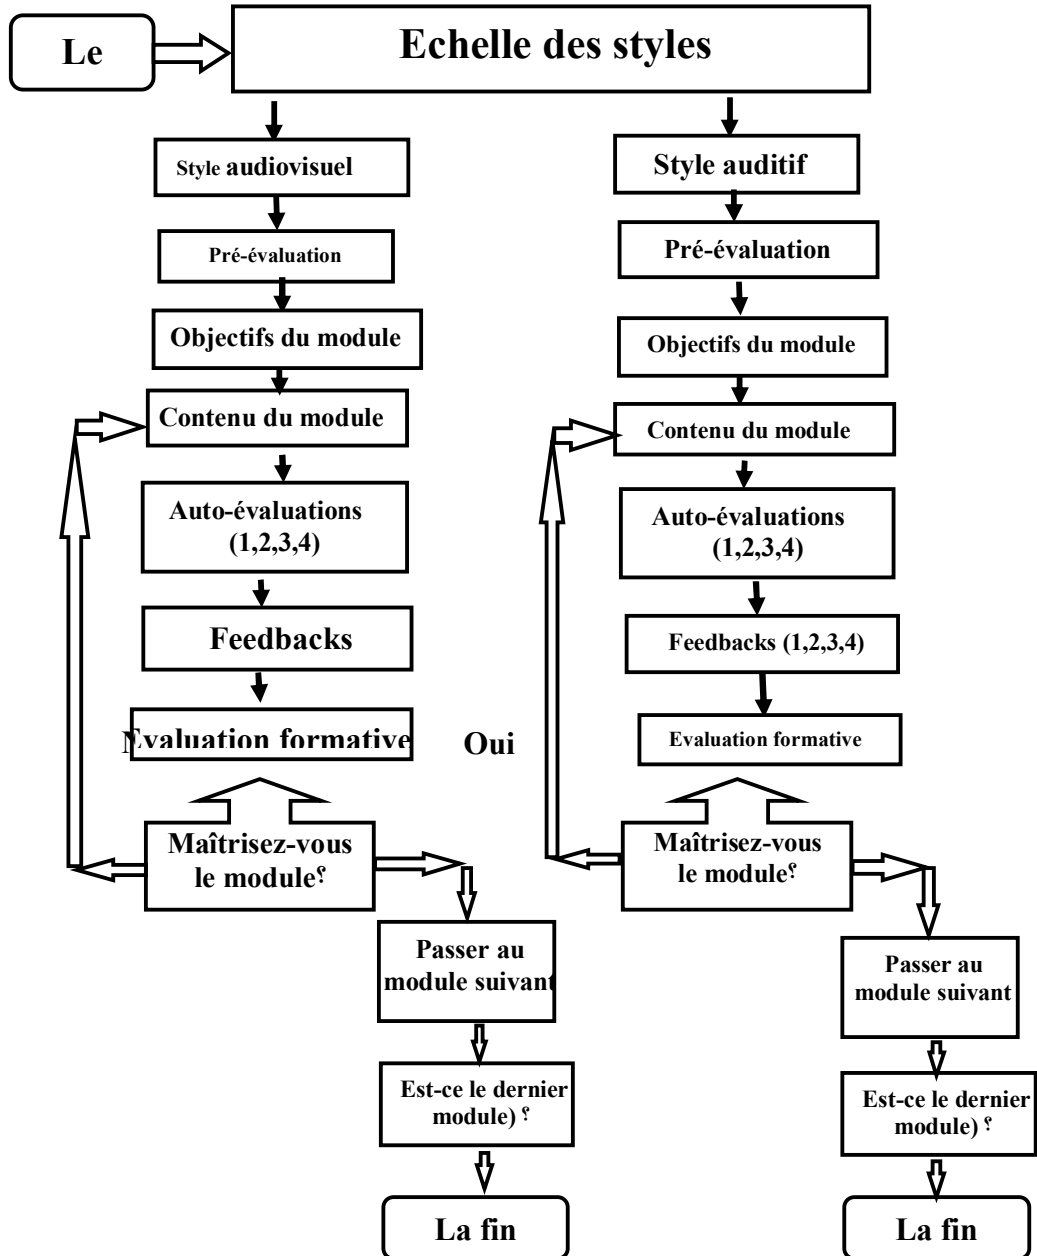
Le

Echelle des styles

Style audiovisuel

Pré-évaluation

Objectifs du module

Contenu du module

Auto-évaluations (1,2,3,4)

Feedbacks

Evaluation formative

Maîtrisez-vous le module؟

Passer au module suivant

Est-ce le dernier module) ؟

La fin

Oui

Style auditif

Pré-évaluation

Objectifs du module

Contenu du module

Auto-évaluations (1,2,3,4)

Feedbacks (1,2,3,4)

Evaluation formative

Maîtrisez-vous le module؟

Passer au module suivant

Est-ce le dernier module) ؟

La fin